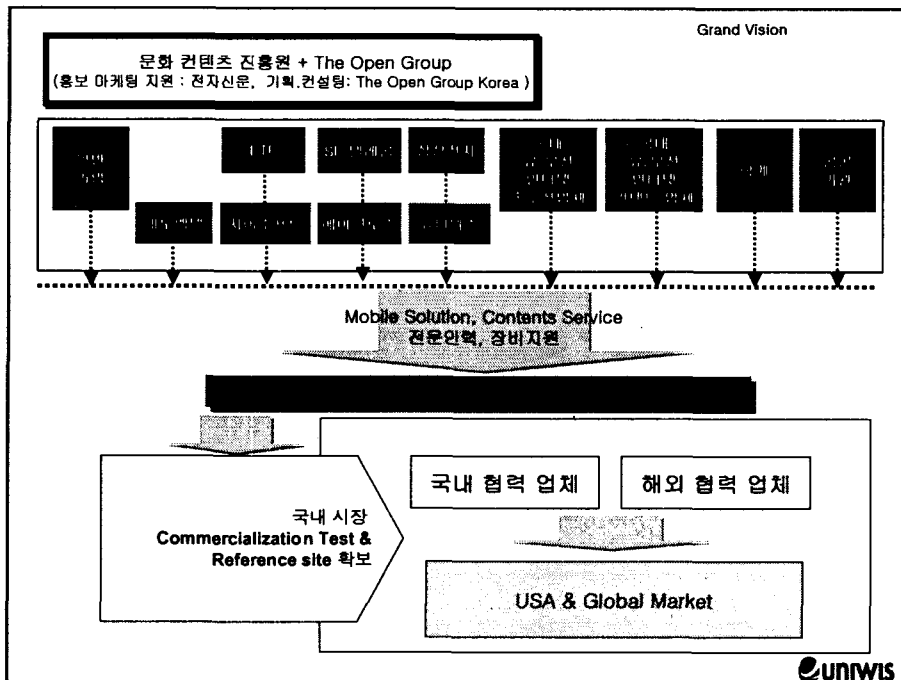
Grand Vision

문화 컨텐츠 진흥원 + The Open Group
(홍보 마케팅 지원 : 전자신문, 기획.컨설팅: The Open Group Korea )

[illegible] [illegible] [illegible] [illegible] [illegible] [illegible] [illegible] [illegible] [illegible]

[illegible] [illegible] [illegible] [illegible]

Mobile Solution, Contents Service
전문인력, 장비지원

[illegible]

국내 시장
Commercialization Test & Reference site 확보

국내 협력 업체

해외 협력 업체

USA & Global Market

uniwis